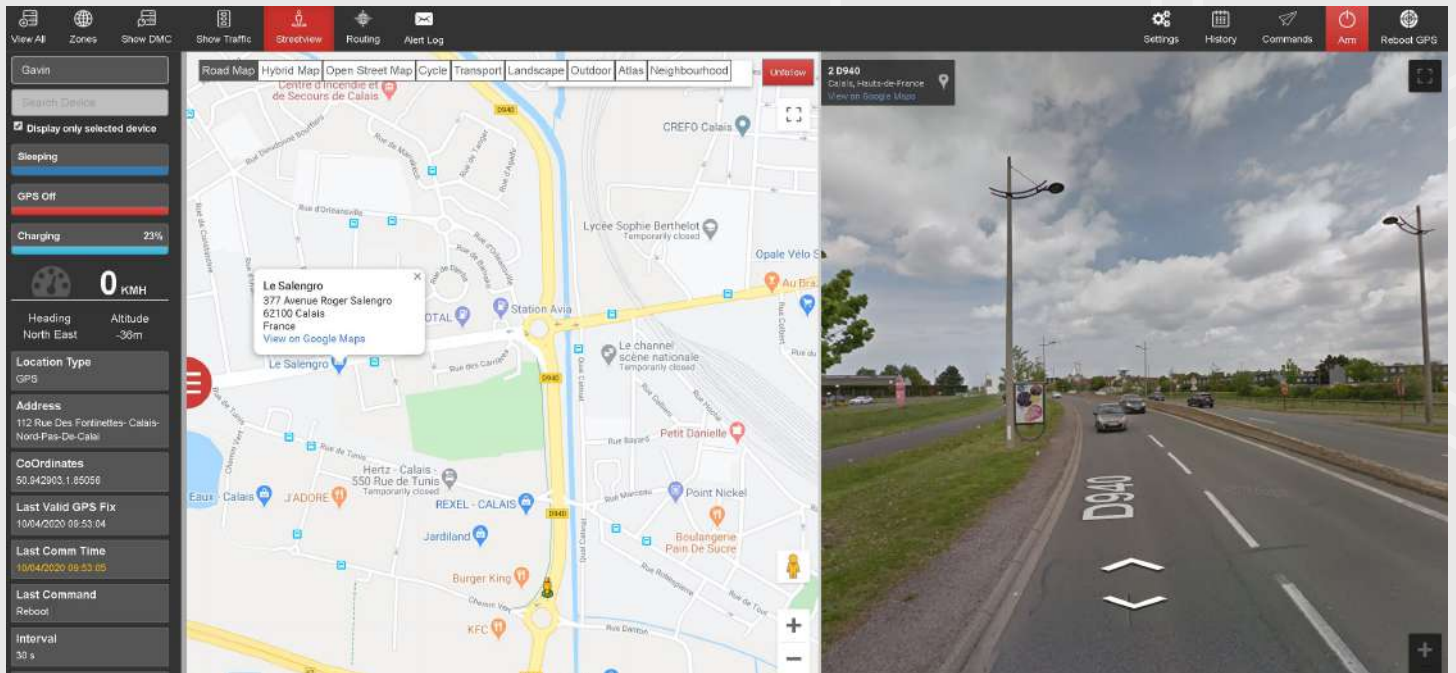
View All Zones Show DMC Show Traffic Streetview Routing Alert Log

Settings History Commands Arm Reboot GPS

Gavin

Search Device

Display only selected device

Sleeping

GPS Off

Charging 23%

0 KMH

Heading
North East

Altitude
-36m

Location Type
GPS

Address
112 Rue Des Fontinettes- Calais-Nord-Pas-De-Calai

CoOrdinates
50.942903,1.85058

Last Valid GPS Fix
10/04/2020 09:53:04

Last Comm Time
10/04/2020 09:53:05

Last Command
Reboot

Interval
30 s

Road Map | Hybrid Map | Open Street Map | Cycle | Transport | Landscape | Outdoor | Atlas | Neighbourhood

Unfollow

Centre d'Incendie et de Secours de Calais

D940

CREFO Calais

Rue Dieudonné Bouffiers

Rue de Marseille

Rue de Tanger

Rue d'Agadir

Rue d'Orléansville

Lycée Sophie Berthelot
Temporarily closed

Rue de Constantine

Rue de Biskra

Rue d'Orléansville

Opale Vélo S

Au Bra

Le Salengro
377 Avenue Roger Salengro
62100 Calais
France
View on Google Maps

OTAL

Station Avia

Le channel scène nationale
Temporarily closed

Rue Collard

Le Salengro

Rue des Cannes

D940

Quai Catinat

Rue de Tunis

Chemin Vert

Rue Dalloni

Rue Hoche

Petit Danielle

Rue Bayard

Hertz - Calais - 550 Rue de Tunis
Temporarily closed

Eaux Calais

J'ADORE

REXEL - CALAIS

Rue Marceau

Point Nickel

D940

Jardiland

Boulangerie Pain De Sucre

Burger King

Rue Robespierre

Chemin Vert

KFC

Rue Danton

2 D940
Calais, Hauts-de-France
View on Google Maps

D940